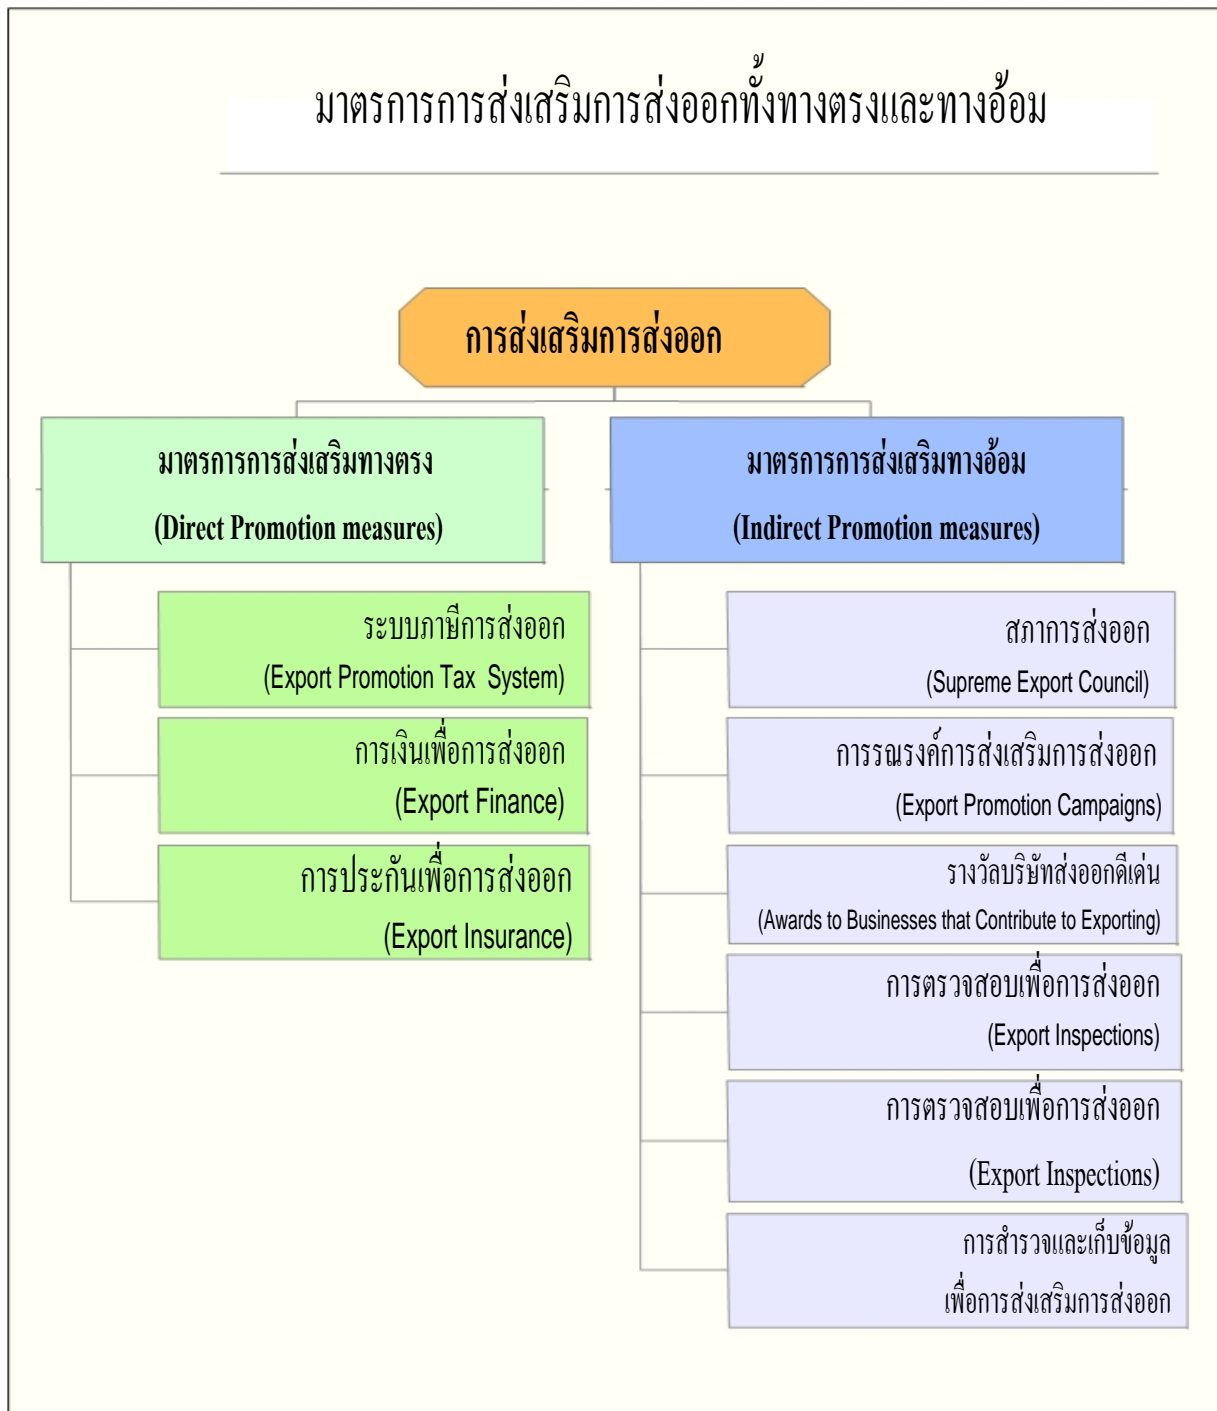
มาตรการการส่งเสริมการส่งออกทั้งทางตรงและทางอ้อม

การส่งเสริมการส่งออก

มาตรการการส่งเสริมทางตรง

(Direct Promotion measures)

มาตรการการส่งเสริมทางอ้อม

(Indirect Promotion measures)

ระบบภาษีการส่งออก
(Export Promotion Tax System)

การเงินเพื่อการส่งออก
(Export Finance)

การประกันเพื่อการส่งออก
(Export Insurance)

สภาการส่งออก
(Supreme Export Council)

การรณรงค์การส่งเสริมการส่งออก
(Export Promotion Campaigns)

รางวัลบริษัทส่งออกดีเด่น
(Awards to Businesses that Contribute to Exporting)

การตรวจสอบเพื่อการส่งออก
(Export Inspections)

การตรวจสอบเพื่อการส่งออก
(Export Inspections)

การสำรวจและเก็บข้อมูล
เพื่อการส่งเสริมการส่งออก